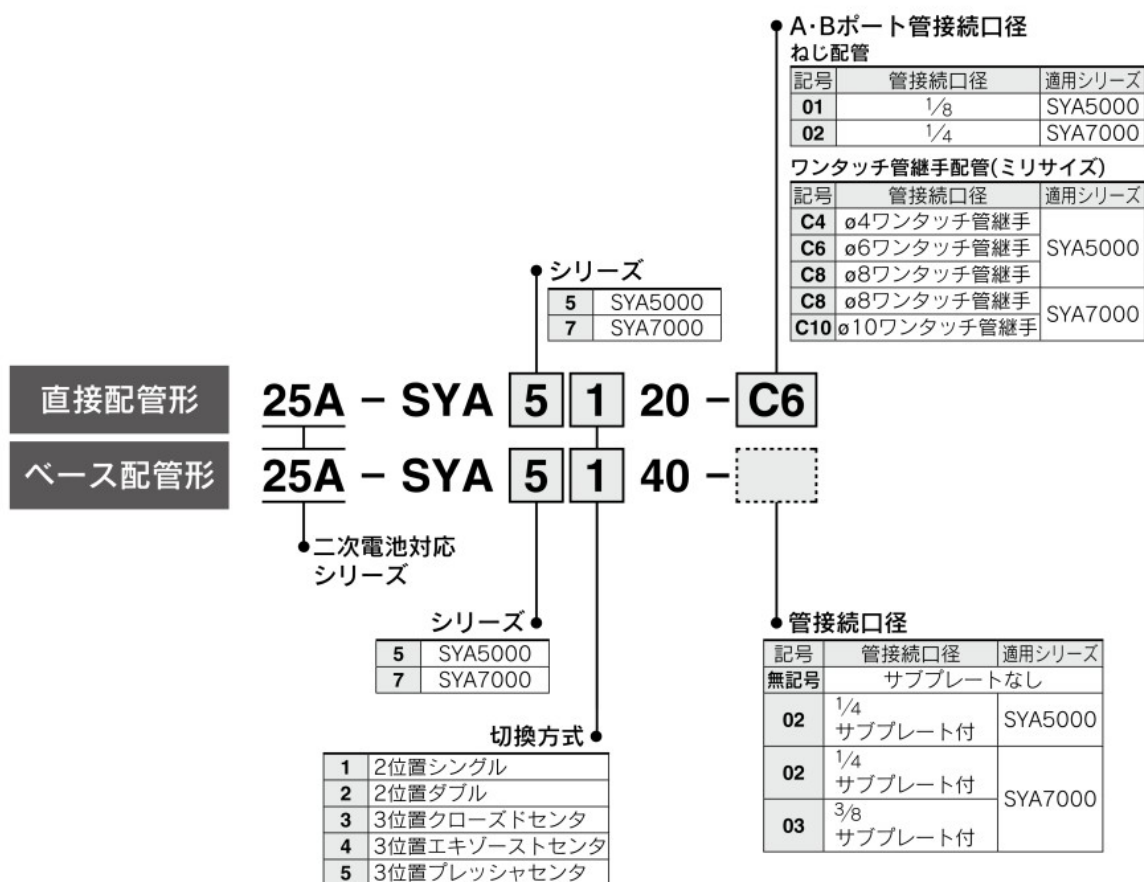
A·Bポート管接続口径
ねじ配管

| 記号 | 管接続口径 | 適用シリーズ |
|---|---|---|
| 01 | $\frac{1}{8}$ | SYA5000 |
| 02 | $\frac{1}{4}$ | SYA7000 |

ワンタッチ管継手配管(ミリサイズ)

| 記号 | 管接続口径 | 適用シリーズ |
|---|---|---|
| C4 | ø4ワンタッチ管継手 | SYA5000 |
| C6 | ø6ワンタッチ管継手 | SYA5000 |
| C8 | ø8ワンタッチ管継手 | SYA5000 |
| C8 | ø8ワンタッチ管継手 | SYA7000 |
| C10 | ø10ワンタッチ管継手 | SYA7000 |

シリーズ

| 5 | SYA5000 |
|---|---|
| 7 | SYA7000 |

直接配管形 25A - SYA 5 1 20 - C6

ベース配管形 25A - SYA 5 1 40 -

二次電池対応シリーズ

シリーズ

| 5 | SYA5000 |
|---|---|
| 7 | SYA7000 |

切換方式

| 1 | 2位置シングル |
|---|---|
| 2 | 2位置ダブル |
| 3 | 3位置クローズドセンタ |
| 4 | 3位置エキゾーストセンタ |
| 5 | 3位置プレッシャセンタ |

管接続口径

| 記号 | 管接続口径 | 適用シリーズ |
|---|---|---|
| 無記号 | サブプレートなし | |
| 02 | $\frac{1}{4}$ サブプレート付 | SYA5000 |
| 02 | $\frac{1}{4}$ サブプレート付 | SYA7000 |
| 03 | $\frac{3}{8}$ サブプレート付 | SYA7000 |